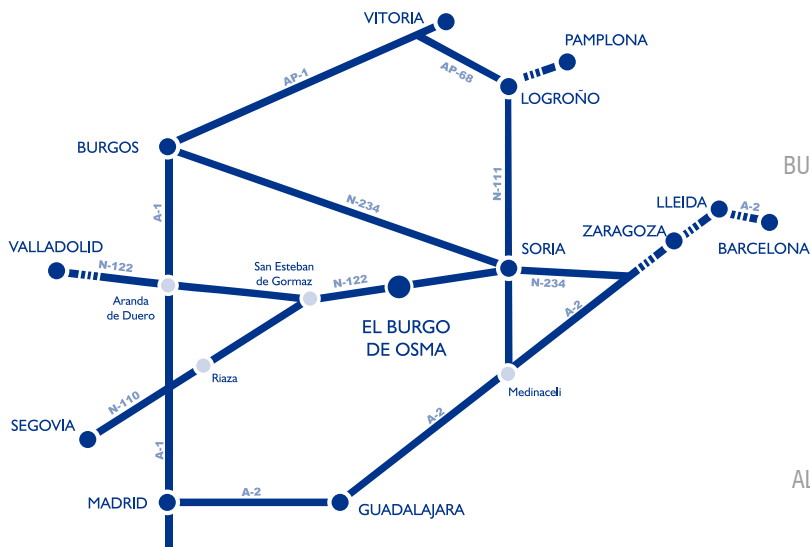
VITORIA
PAMPLONA
AP-1
AP-68
LOGROÑO
BURGOS
BU
N-111
N-234
A-1
LLEIDA
A-2
ZARAGOZA
BARCELONA
VALLADOLID
N-122
SORIA
San Esteban de Gormaz
N-122
N-234
Aranda de Duero
A-2
EL BURGO DE OSMA
Riaza
Medinaceli
N-110
A-2
SEGOVIA
A-1
AL
MADRID
A-2
GUADALAJARA